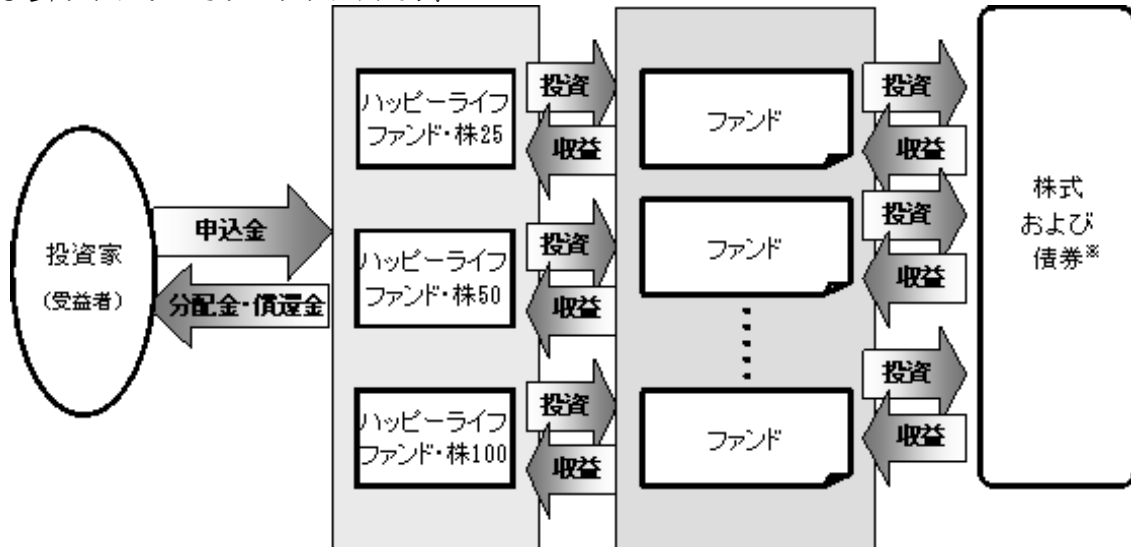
投資家
(受益者)

申込金
分配金・償還金

ハッピーライフファンド・株25
ハッピーライフファンド・株50
ハッピーライフファンド・株100

投資
収益
投資
収益
投資
収益

ファンド
ファンド
ファンド

投資
収益
投資
収益
投資
収益

株式
および
債券※